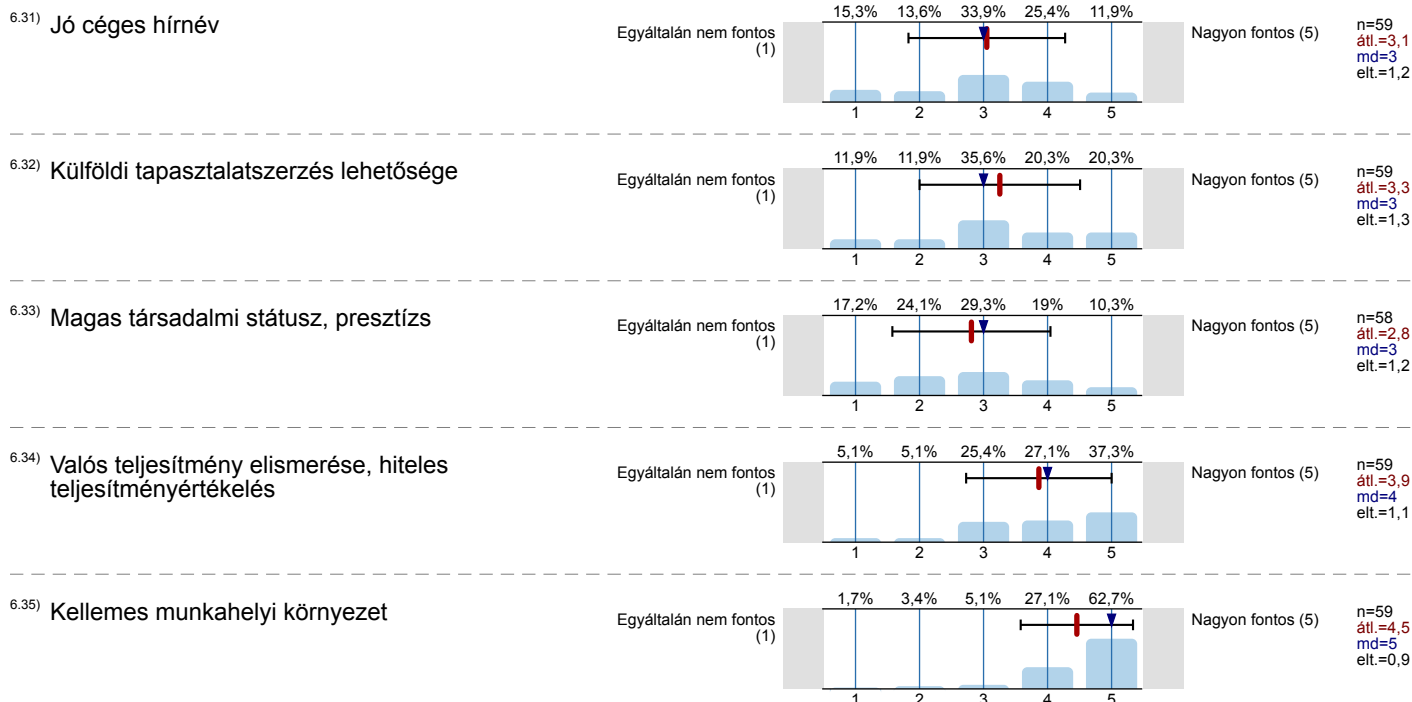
6.31) Jó céges hírnév

Egyáltalán nem fontos (1)

15,3% 13,6% 33,9% 25,4% 11,9%

1 2 3 4 5

Nagyon fontos (5)

n=59
átl.=3,1
md=3
elt.=1,2

6.32) Külföldi tapasztalatszerzés lehetősége

Egyáltalán nem fontos (1)

11,9% 11,9% 35,6% 20,3% 20,3%

1 2 3 4 5

Nagyon fontos (5)

n=59
átl.=3,3
md=3
elt.=1,3

6.33) Magas társadalmi státusz, presztízs

Egyáltalán nem fontos (1)

17,2% 24,1% 29,3% 19% 10,3%

1 2 3 4 5

Nagyon fontos (5)

n=58
átl.=2,8
md=3
elt.=1,2

6.34) Valós teljesítmény elismerése, hiteles teljesítményértékelés

Egyáltalán nem fontos (1)

5,1% 5,1% 25,4% 27,1% 37,3%

1 2 3 4 5

Nagyon fontos (5)

n=59
átl.=3,9
md=4
elt.=1,1

6.35) Kellemes munkahelyi környezet

Egyáltalán nem fontos (1)

1,7% 3,4% 5,1% 27,1% 62,7%

1 2 3 4 5

Nagyon fontos (5)

n=59
átl.=4,5
md=5
elt.=0,9